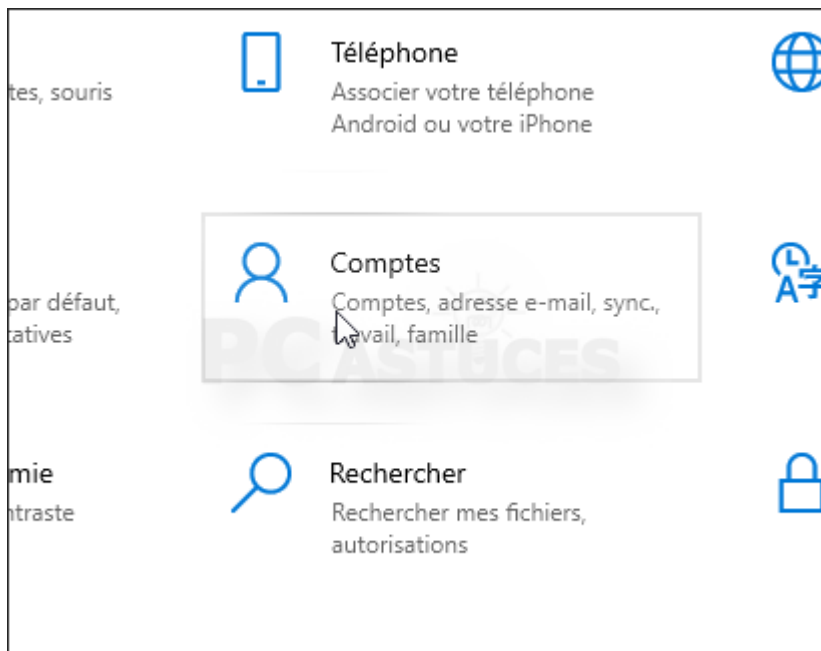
tes, souris

Téléphone
Associer votre téléphone Android ou votre iPhone

par défaut,
tatives

Comptes
Comptes, adresse e-mail, sync., travail, famille

PC ASTUCES

mie
ntraste

Rechercher
Rechercher mes fichiers, autorisations